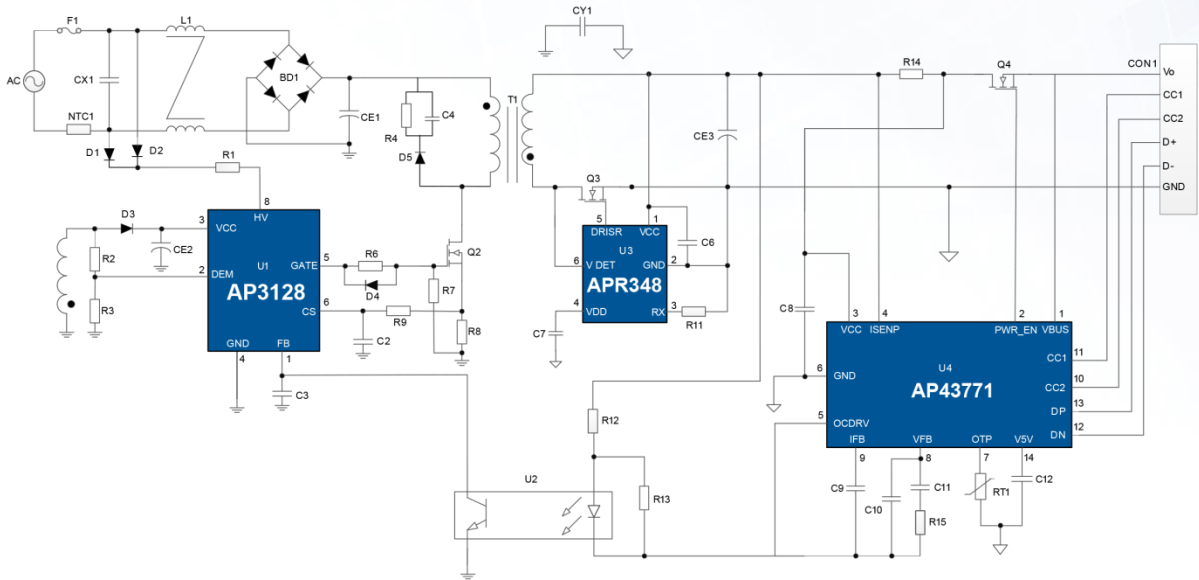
F1
L1
AC
CX1
BD1
CE1
NTC1
D1
D2
R1
R4
C4
D5
T1
CY1
R14
Q4
CON1
Vo
CC1
CC2
D+
D-
GND
CE3
Q3
8
HV
3
VCC
D3
CE2
R2
2
DEM
U1
AP3128
R3
GATE
5
R6
D4
Q2
R7
CS
6
R9
R8
C2
GND
4
FB
1
C3
5
DRISR
1
VCC
U3
C6
6
V DET
2
GND
APR348
4
VDD
3
RX
R11
C7
C8
3
VCC
4
ISENP
2
PWR_EN
1
VBUS
U4
11
CC1
6
GND
AP43771
10
CC2
13
DP
5
OCDRV
12
DN
IFB
VFB
OTP
V5V
9
8
7
14
C9
C11
RT1
C12
C10
R15
R12
U2
R13